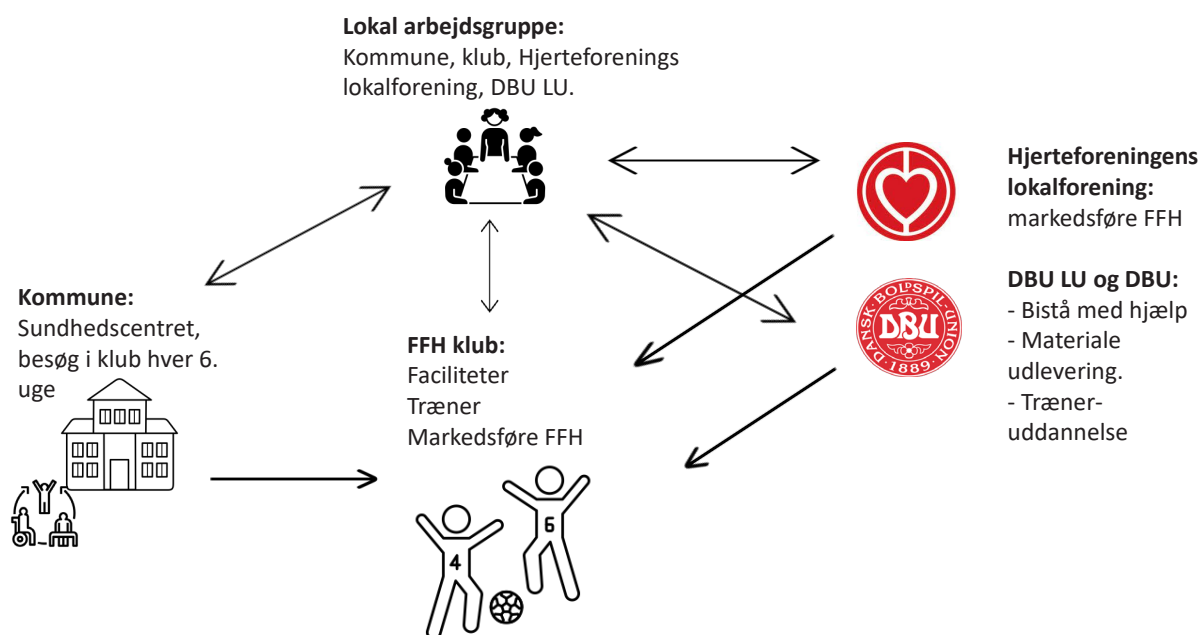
**Lokal arbejdsgruppe:**
Kommune, klub, Hjerteforenings lokalforening, DBU LU.

**Hjerteforeningens lokalforening:**
markedsføre FFH

**DBU LU og DBU:**
- Bistå med hjælp
- Materiale udlevering.
- Træner-uddannelse

DANSK BOLDSPIL-UNION DBU 1889

**Kommune:**
Sundhedscentret, besøg i klub hver 6. uge

**FFH klub:**
Faciliteter
Træner
Markedsføre FFH

4

6